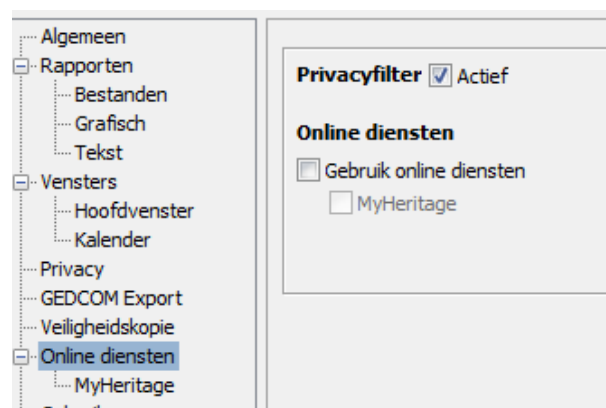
Algemeen
Rapporten
Bestanden
Grafisch
Tekst
Vensters
Hoofdvenster
Kalender
Privacy
GEDCOM Export
Veiligheidskopie
Online diensten
MyHeritage

Privacyfilter Actief

Online diensten
Gebruik online diensten
MyHeritage